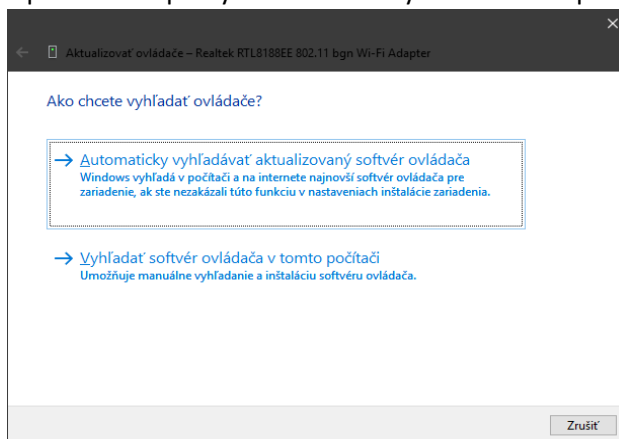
Aktualizovať ovládače – Realtek RTL8188EE 802.11 bgn Wi-Fi Adapter

Ako chcete vyhľadať ovládače?

→ Automaticky vyhľadávať aktualizovaný softvér ovládača
Windows vyhľadá v počítači a na internete najnovší softvér ovládača pre zariadenie, ak ste nezakázali túto funkciu v nastaveniach inštalácie zariadenia.

→ Vyhľadať softvér ovládača v tomto počítači
Umožňuje manuálne vyhľadanie a inštaláciu softvéru ovládača.

Zrušiť